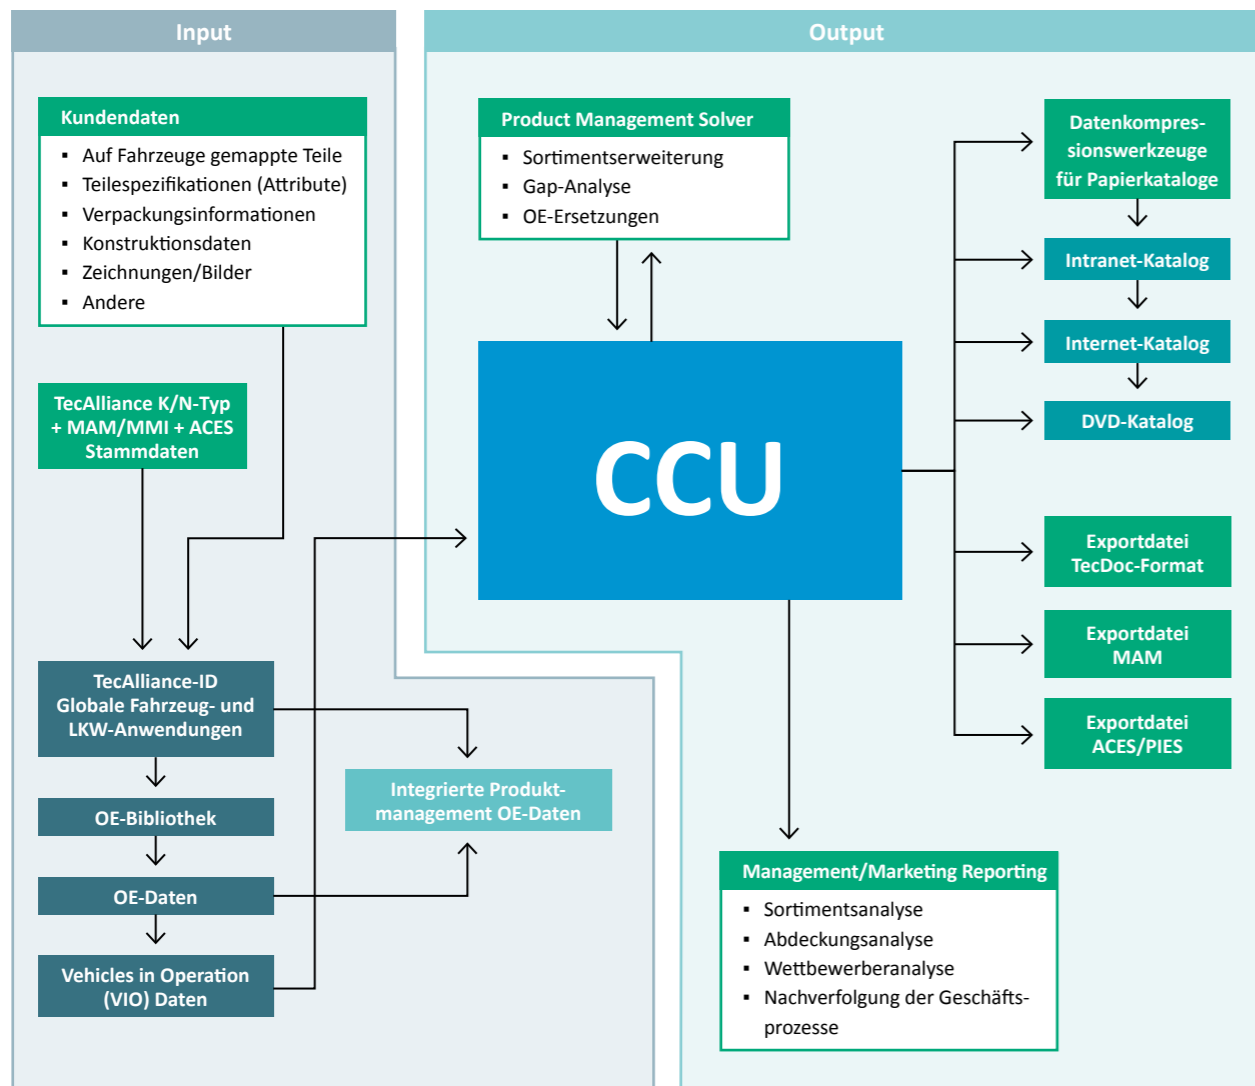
Input

Output

Kundendaten
- Auf Fahrzeuge gemappte Teile
- Teilespezifikationen (Attribute)
- Verpackungsinformationen
- Konstruktionsdaten
- Zeichnungen/Bilder
- Andere

TecAlliance K/N-Typ + MAM/MMI + ACES Stammdaten

TecAlliance-ID Globale Fahrzeug- und LKW-Anwendungen

OE-Bibliothek

OE-Daten

Vehicles in Operation (VIO) Daten

Integrierte Produktmanagement OE-Daten

Product Management Solver
- Sortimentserweiterung
- Gap-Analyse
- OE-Ersetzungen

CCU

Datenkompressionswerkzeuge für Papierkataloge

Intranet-Katalog

Internet-Katalog

DVD-Katalog

Exportdatei TecDoc-Format

Exportdatei MAM

Exportdatei ACES/PIES

Management/Marketing Reporting
- Sortimentsanalyse
- Abdeckungsanalyse
- Wettbewerberanalyse
- Nachverfolgung der Geschäftsprozesse